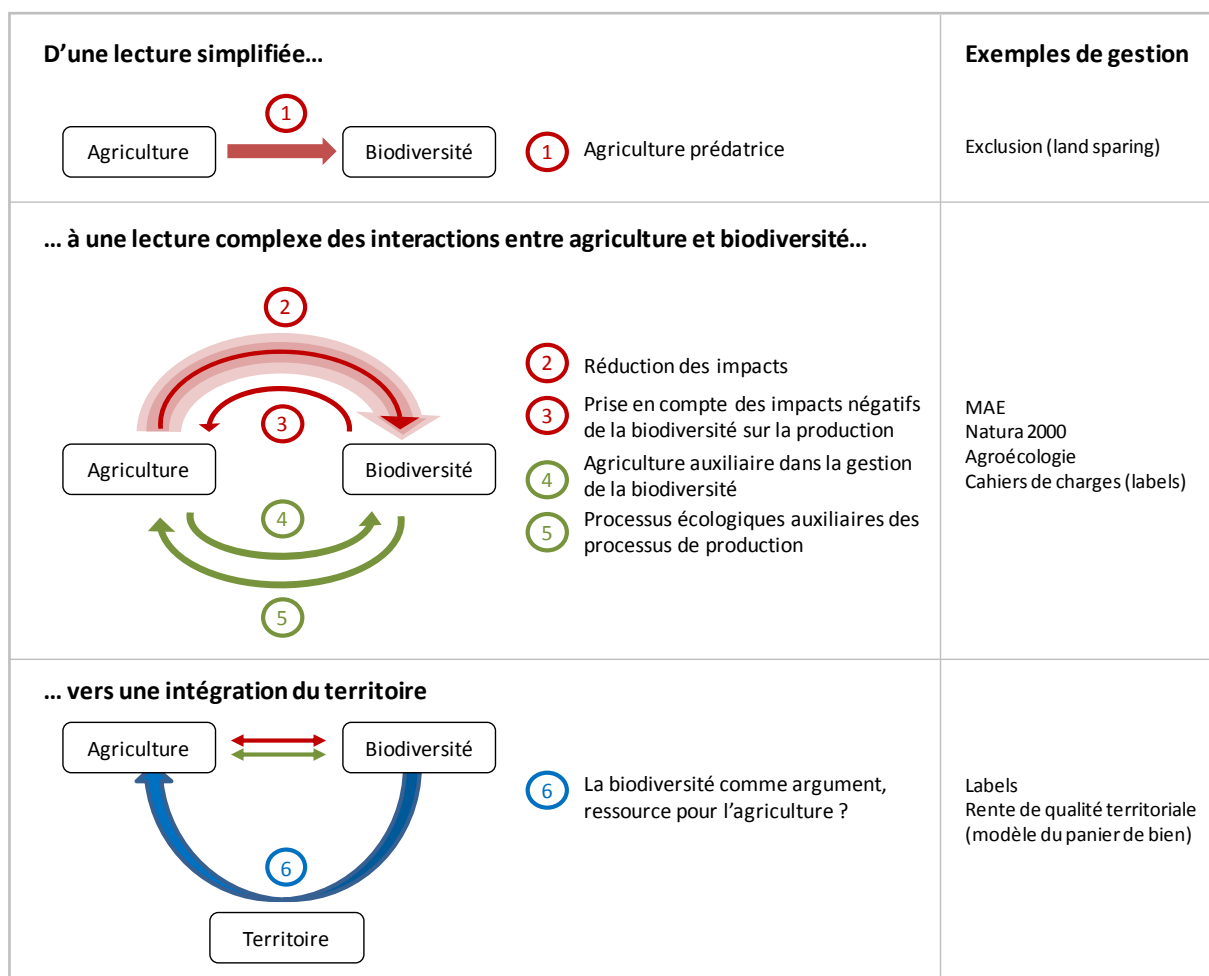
D'une lecture simplifiée…

Exemples de gestion

1

Agriculture

Biodiversité

1 Agriculture prédatrice

Exclusion (land sparing)

… à une lecture complexe des interactions entre agriculture et biodiversité…

2

3

Agriculture

Biodiversité

4

5

2 Réduction des impacts

3 Prise en compte des impacts négatifs de la biodiversité sur la production

4 Agriculture auxiliaire dans la gestion de la biodiversité

5 Processus écologiques auxiliaires des processus de production

MAE
Natura 2000
Agroécologie
Cahiers de charges (labels)

… vers une intégration du territoire

Agriculture

Biodiversité

6

Territoire

6 La biodiversité comme argument, ressource pour l'agriculture ?

Labels
Rente de qualité territoriale (modèle du panier de bien)